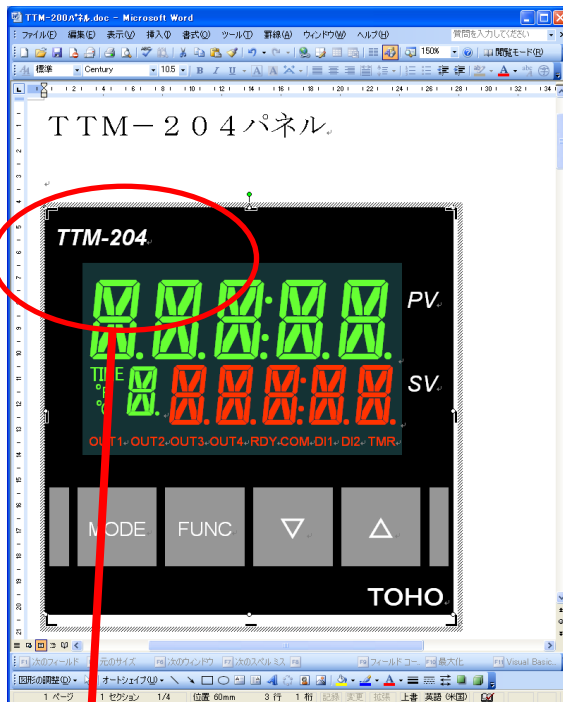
TTM-200パネル.doc - Microsoft Word

ファイル(F) 編集(E) 表示(V) 挿入(I) 書式(O) ツール(T) 罫線(A) ウィンドウ(W) ヘルプ(H)

質問を入力してください

150%

閲覧モード(R)

標準 Century 10.5 B I U

ＴＴＭ－２０４パネル

TTM-204

PV

SV

TIME

OUT1 OUT2 OUT3 OUT4 RDY COM DI1 DI2 TMR

MODE

FUNC

▽

△

TOHO

次のフィールド 元のサイズ 次のウィンドウ 次のスペルミス フィールド コー 最大化 Visual Basic

図形の調整(R) オートシェイプ(U)

1 ページ 1 セクション 1/4 位置 60mm 3 行 1 桁 記録 変更 拡張 上書 英語 (米国)